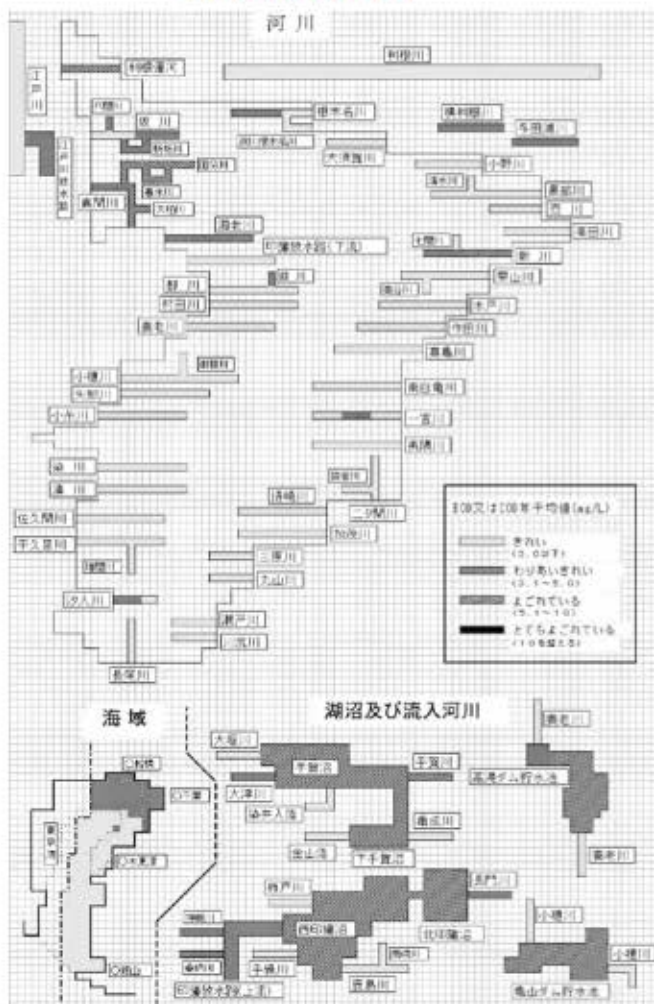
河川

江戸川

利根運河

利根川

坂川

江戸川放水路

真間川

大柏川

国分川

春木川

根木名川

利根川（横利根）

常陸利根川

与田浦

小野川

大須賀川

黒部川

栗山川

海老川

印旛放水路（下流）

新川

都川

村田川

養老川

小櫃川

小糸川

湊川

夷隅川

一宮川

南白亀川

作田川

木戸川

高谷川

BOD又はCOD年平均値(mg/L)

きれい

わりあいきれい

よごれている

とてもよごれている

海域

湖沼及び流入河川

手賀沼

大堀川

大津川

印旛沼

高滝ダム貯水池

養老川

亀山ダム貯水池

小櫃川

鹿島川

手繰川

印旛放水路（上流）